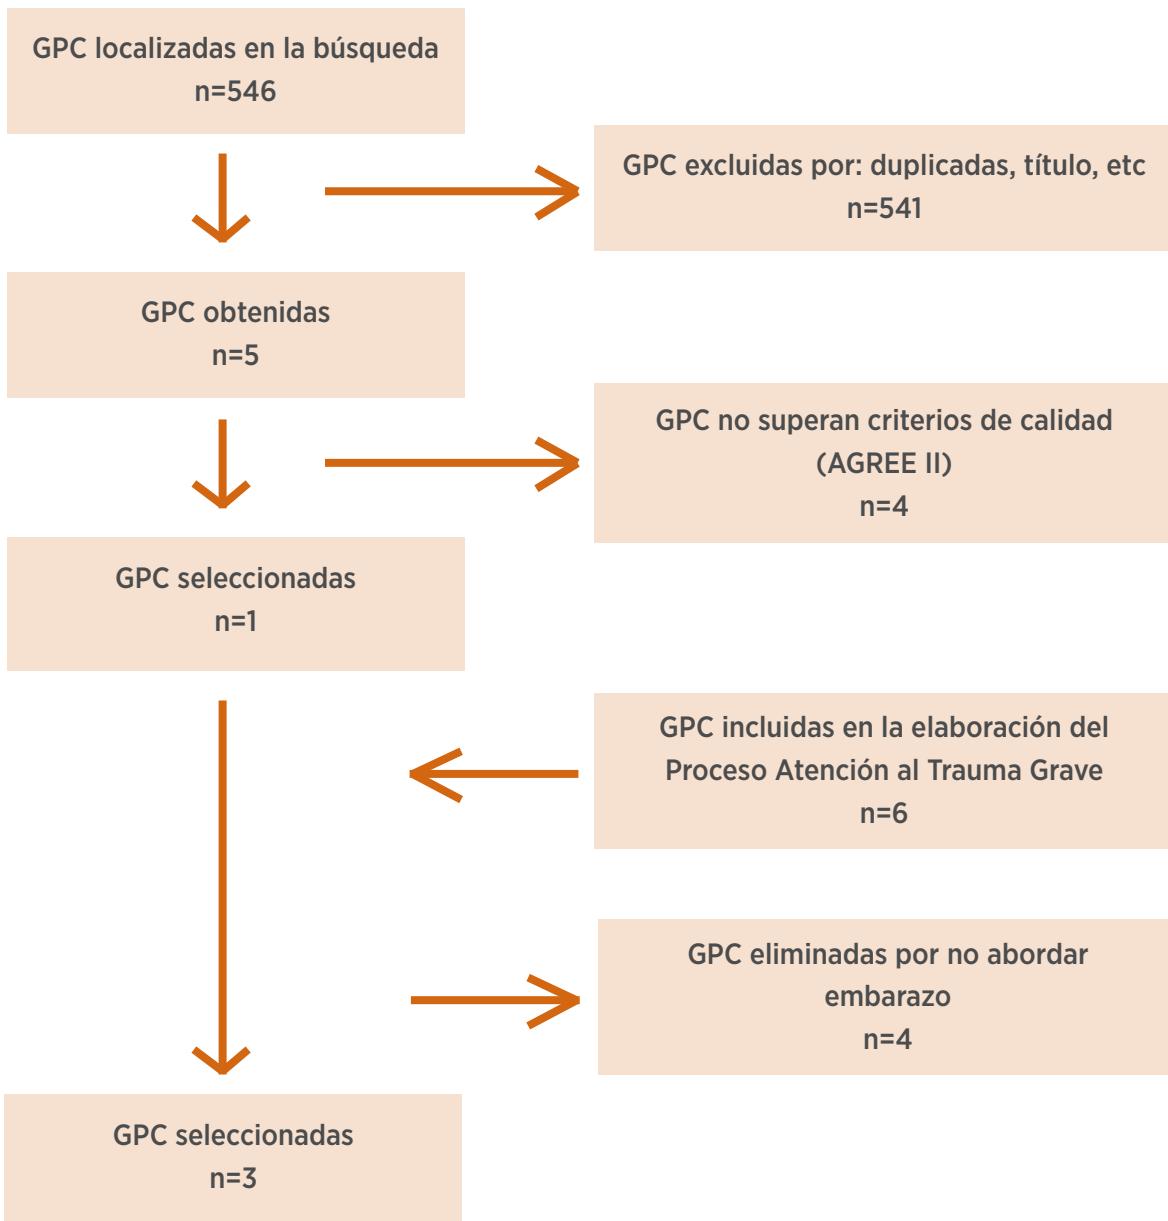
GPC localizadas en la búsqueda
n=546

GPC excluidas por: duplicadas, título, etc
n=541

GPC obtenidas
n=5

GPC no superan criterios de calidad
(AGREE II)
n=4

GPC seleccionadas
n=1

GPC incluidas en la elaboración del Proceso Atención al Trauma Grave
n=6

GPC eliminadas por no abordar embarazo
n=4

GPC seleccionadas
n=3